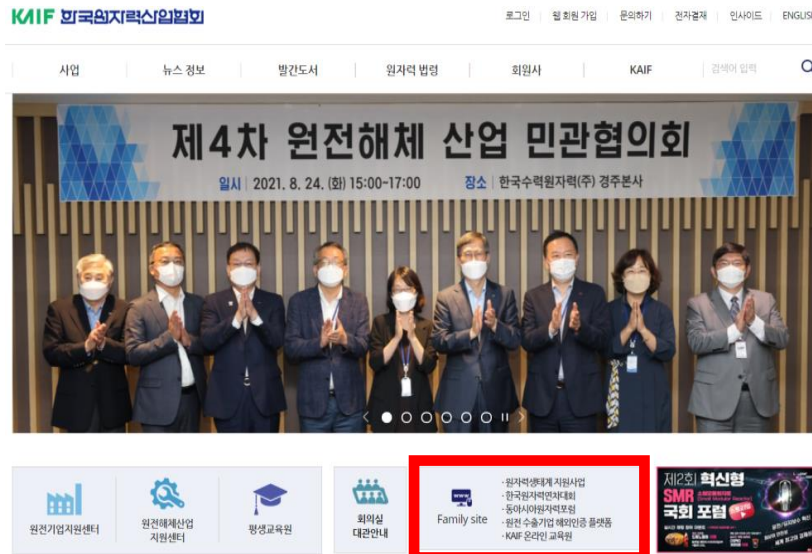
KAIF 한국원자력산업협회

로그인 | 웹 회원 가입 | 문의하기 | 전자결재 | 인사이드 | ENGLISH

사업 뉴스 정보 발간도서 원자력 법령 회원사 KAIF 검색어 입력

제4차 원전해체 산업 민관협의회

일시 | 2021. 8. 24. (화) 15:00-17:00 장소 | 한국수력원자력(주) 경주본사

원전기업지원센터

원전해체산업 지원센터

평생교육원

회의실 대관안내

Family site

· 원자력생태계 지원사업
· 한국원자력연차대회
· 동아시아원자력포럼
· 원전 수출기업 해외인증 플랫폼
· KAIF 온라인 교육원

제2회 혁신형 SMR 국회 포럼